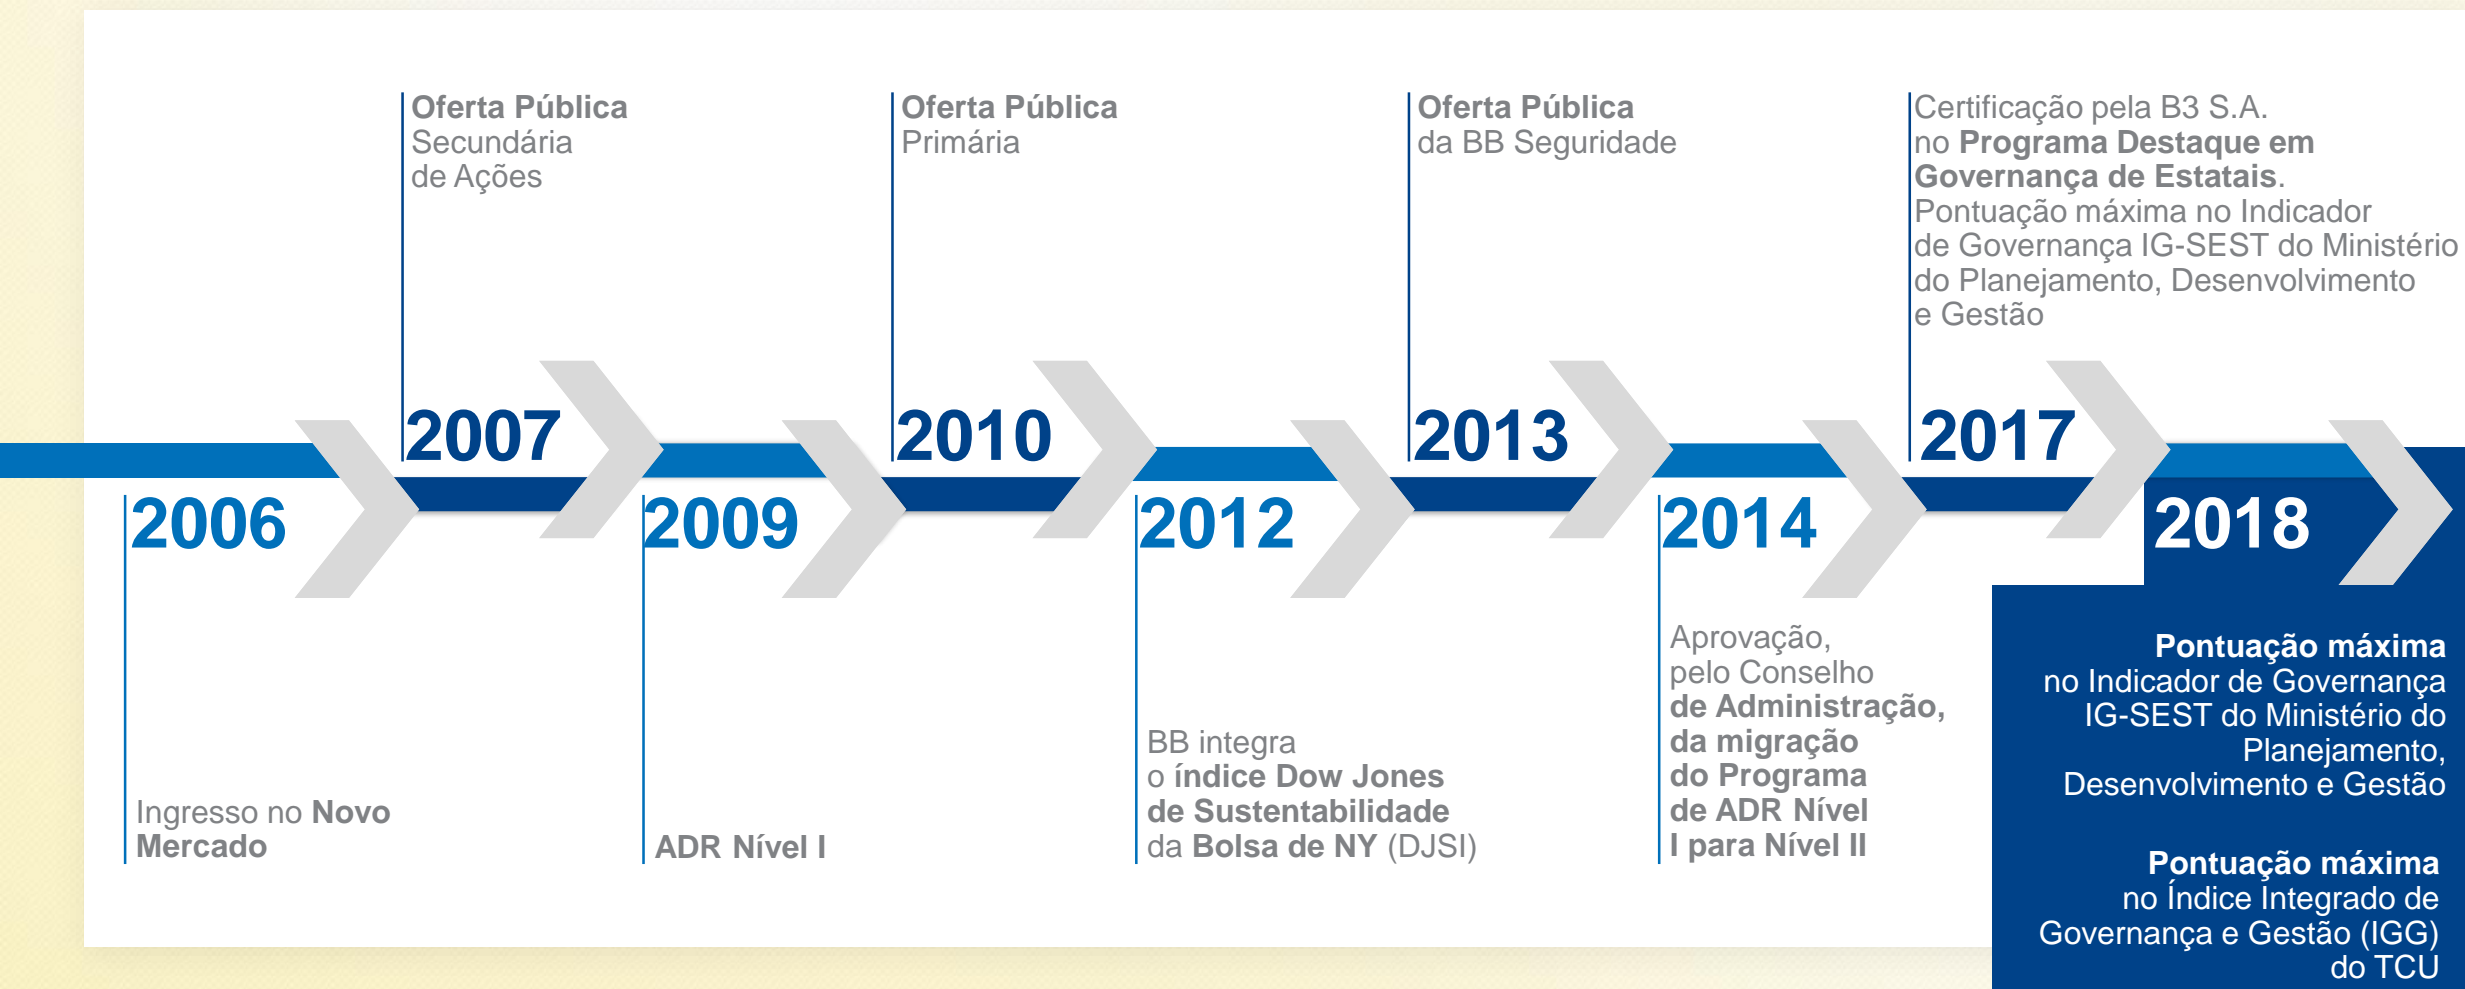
Oferta Pública Secundária de Ações

2007

Oferta Pública Primária

2010

Oferta Pública da BB Seguridade

2013

Certificação pela B3 S.A. no Programa Destaque em Governança de Estatais. Pontuação máxima no Indicador de Governança IG-SEST do Ministério do Planejamento, Desenvolvimento e Gestão

2017

2006

Ingresso no Novo Mercado

2009

ADR Nível I

2012

BB integra o índice Dow Jones de Sustentabilidade da Bolsa de NY (DJSI)

2014

Aprovação, pelo Conselho de Administração, da migração do Programa de ADR Nível I para Nível II

2018

Pontuação máxima no Indicador de Governança IG-SEST do Ministério do Planejamento, Desenvolvimento e Gestão

Pontuação máxima no Índice Integrado de Governança e Gestão (IGG) do TCU